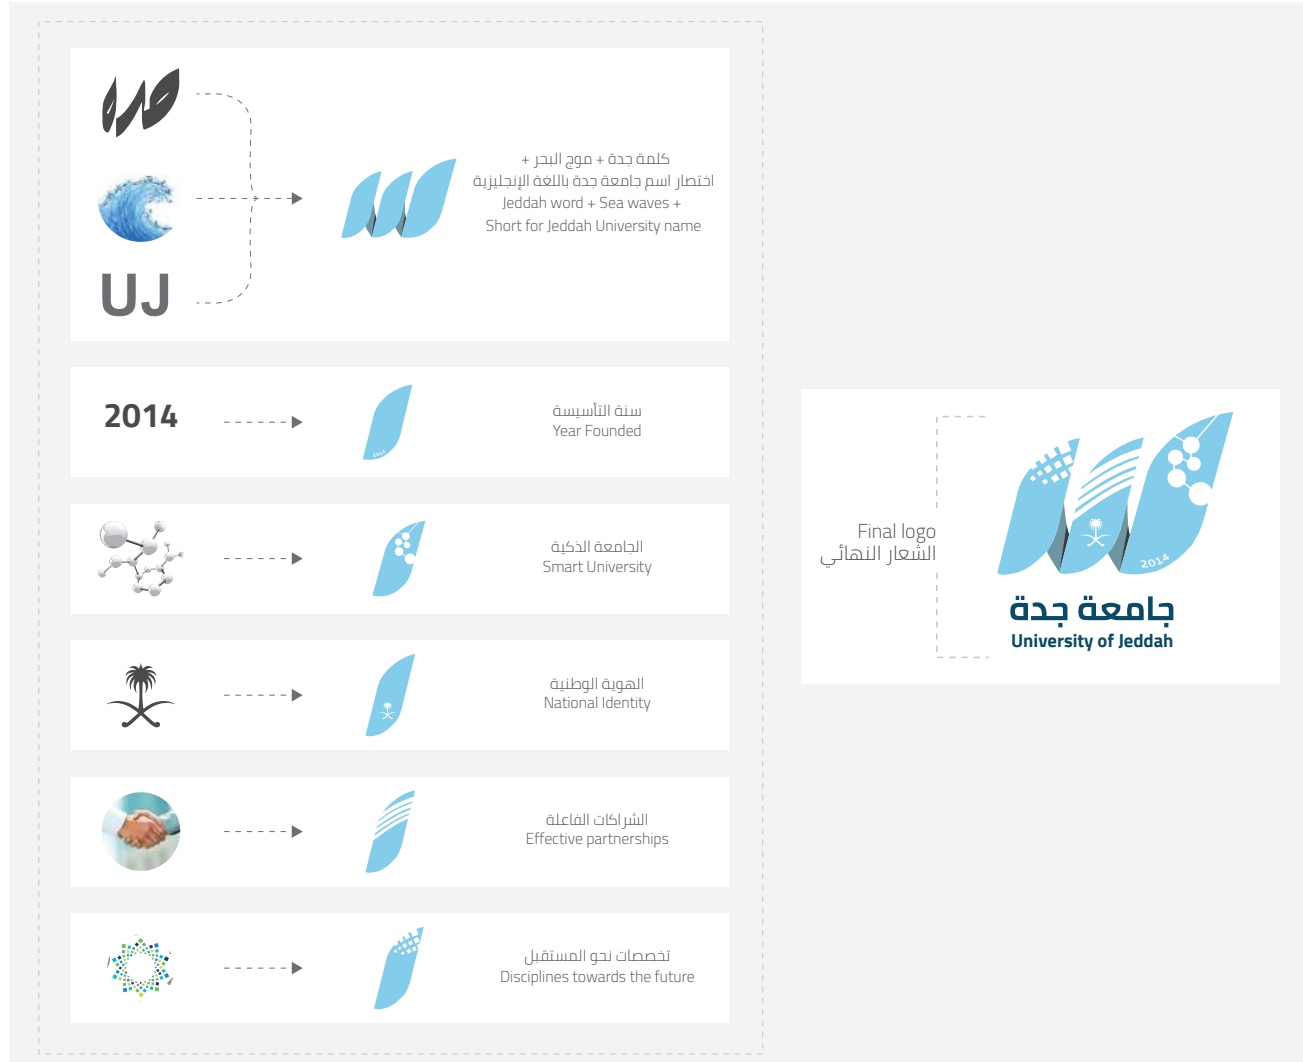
جدة

UJ

كلمة جدة + موج البحر +
اختصار اسم جامعة جدة باللغة الإنجليزية
Jeddah word + Sea waves +
Short for Jeddah University name

2014

2014

سنة التأسيسة
Year Founded

الجامعة الذكية
Smart University

الهوية الوطنية
National Identity

الشراكات الفاعلة
Effective partnerships

تخصصات نحو المستقبل
Disciplines towards the future

Final logo
الشعار النهائي

2014

جامعة جدة
University of Jeddah